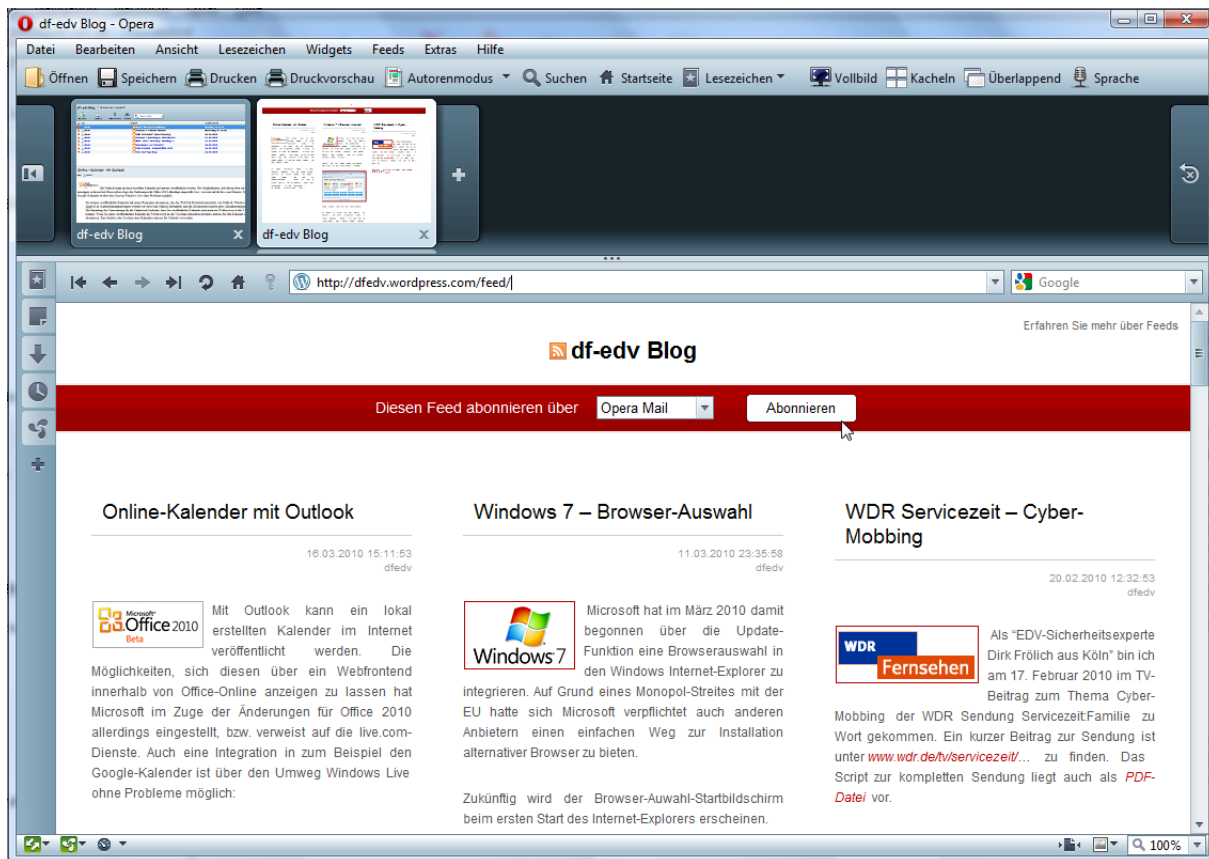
df-edv Blog - Opera

Datei Bearbeiten Ansicht Lesezeichen Widgets Feeds Extras Hilfe

Öffnen Speichern Drucken Druckvorschau Autorenmodus Suchen Startseite Lesezeichen Vollbild Kacheln Überlappend Sprache

df-edv Blog df-edv Blog

http://dfedv.wordpress.com/feed/

Google

Erfahren Sie mehr über Feeds

df-edv Blog

Diesen Feed abonnieren über Opera Mail Abonnieren

Online-Kalender mit Outlook

16.03.2010 15:11:53
dfedv

Microsoft Office 2010 Beta

Mit Outlook kann ein lokal erstellten Kalender im Internet veröffentlicht werden. Die Möglichkeiten, sich diesen über ein Webfrontend innerhalb von Office-Online anzeigen zu lassen hat Microsoft im Zuge der Änderungen für Office 2010 allerdings eingestellt, bzw. verweist auf die live.com-Dienste. Auch eine Integration in zum Beispiel den Google-Kalender ist über den Umweg Windows Live ohne Probleme möglich:

Windows 7 – Browser-Auswahl

11.03.2010 23:35:58
dfedv

Windows 7

Microsoft hat im März 2010 damit begonnen über die Update-Funktion eine Browserauswahl in den Windows Internet-Explorer zu integrieren. Auf Grund eines Monopol-Streites mit der EU hatte sich Microsoft verpflichtet auch anderen Anbietern einen einfachen Weg zur Installation alternativer Browser zu bieten.

Zukünftig wird der Browser-Auwahl-Startbildschirm beim ersten Start des Internet-Explorers erscheinen.

WDR Servicezeit – Cyber-Mobbing

20.02.2010 12:32:53
dfedv

WDR Fernsehen

Als "EDV-Sicherheitsexperte Dirk Frölich aus Köln" bin ich am 17. Februar 2010 im TV-Beitrag zum Thema Cyber-Mobbing der WDR Sendung Servicezeit:Familie zu Wort gekommen. Ein kurzer Beitrag zur Sendung ist unter www.wdr.de/tv/servicezeit/… zu finden. Das Script zur kompletten Sendung liegt auch als PDF-Datei vor.

100%